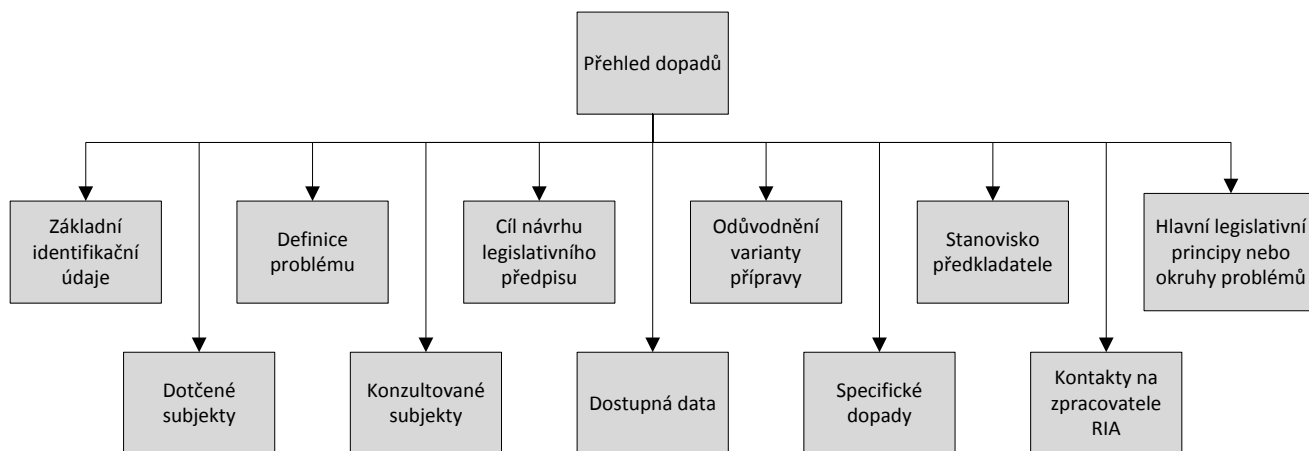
Přehled dopadů

Základní identifikační údaje

Dotčené subjekty

Definice problému

Konzultované subjekty

Cíl návrhu legislativního předpisu

Dostupná data

Odůvodnění varianty přípravy

Specifické dopady

Stanovisko předkladatele

Kontakty na zpracovatele RIA

Hlavní legislativní principy nebo okruhy problémů